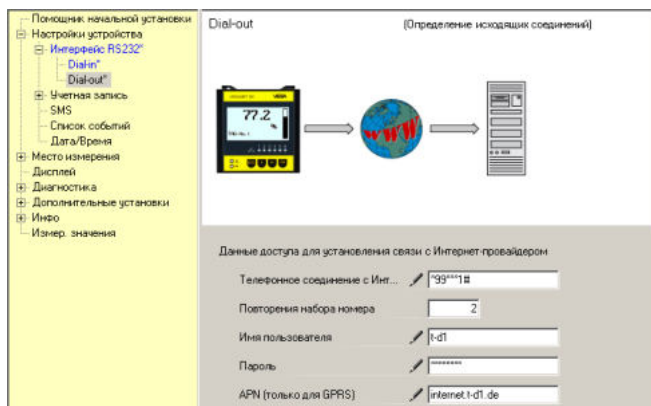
Помощник начальной установки
Настройки устройства
Интерфейс RS232*
Dial-in*
Dial-out*
Учетная запись
SMS
Список событий
Дата/Время
Место измерения
Дисплей
Диагностика
Дополнительные установки
Инфо
Измер. значения

Dial-out
(Определение исходящих соединений)

77.2
%

WWW

Данные доступа для установления связи с Интернет-провайдером

Телефонное соединение с Инт... | *99***1#
Повторения набора номера | 2
Имя пользователя | t-d1
Пароль | ********
APN (только для GPRS) | internet.t-d1.de